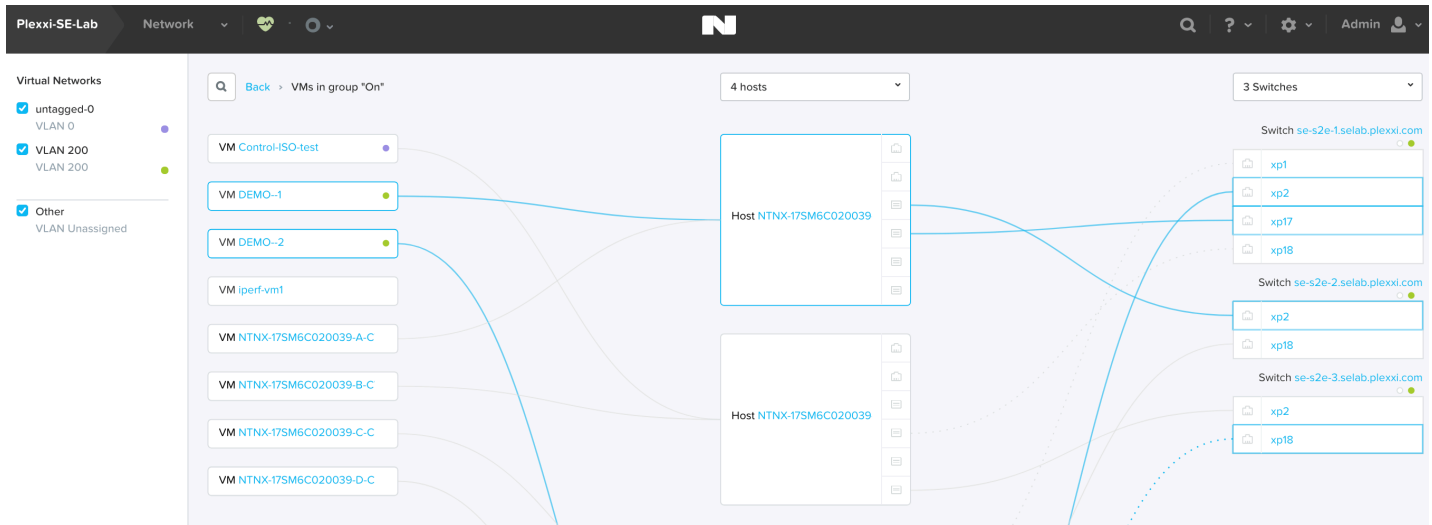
Plexxi-SE-Lab Network

Admin

Virtual Networks
untagged-0
VLAN 0
VLAN 200
VLAN 200
Other
VLAN Unassigned

Back › VMs in group "On"

4 hosts

3 Switches

VM Control-ISO-test
VM DEMO--1
VM DEMO--2
VM iperf-vm1
VM NTNX-17SM6C020039-A-C
VM NTNX-17SM6C020039-B-C
VM NTNX-17SM6C020039-C-C
VM NTNX-17SM6C020039-D-C

Host NTNX-17SM6C020039

Host NTNX-17SM6C020039

Switch se-s2e-1.selab.plexxi.com
xp1
xp2
xp17
xp18

Switch se-s2e-2.selab.plexxi.com
xp2
xp18

Switch se-s2e-3.selab.plexxi.com
xp2
xp18